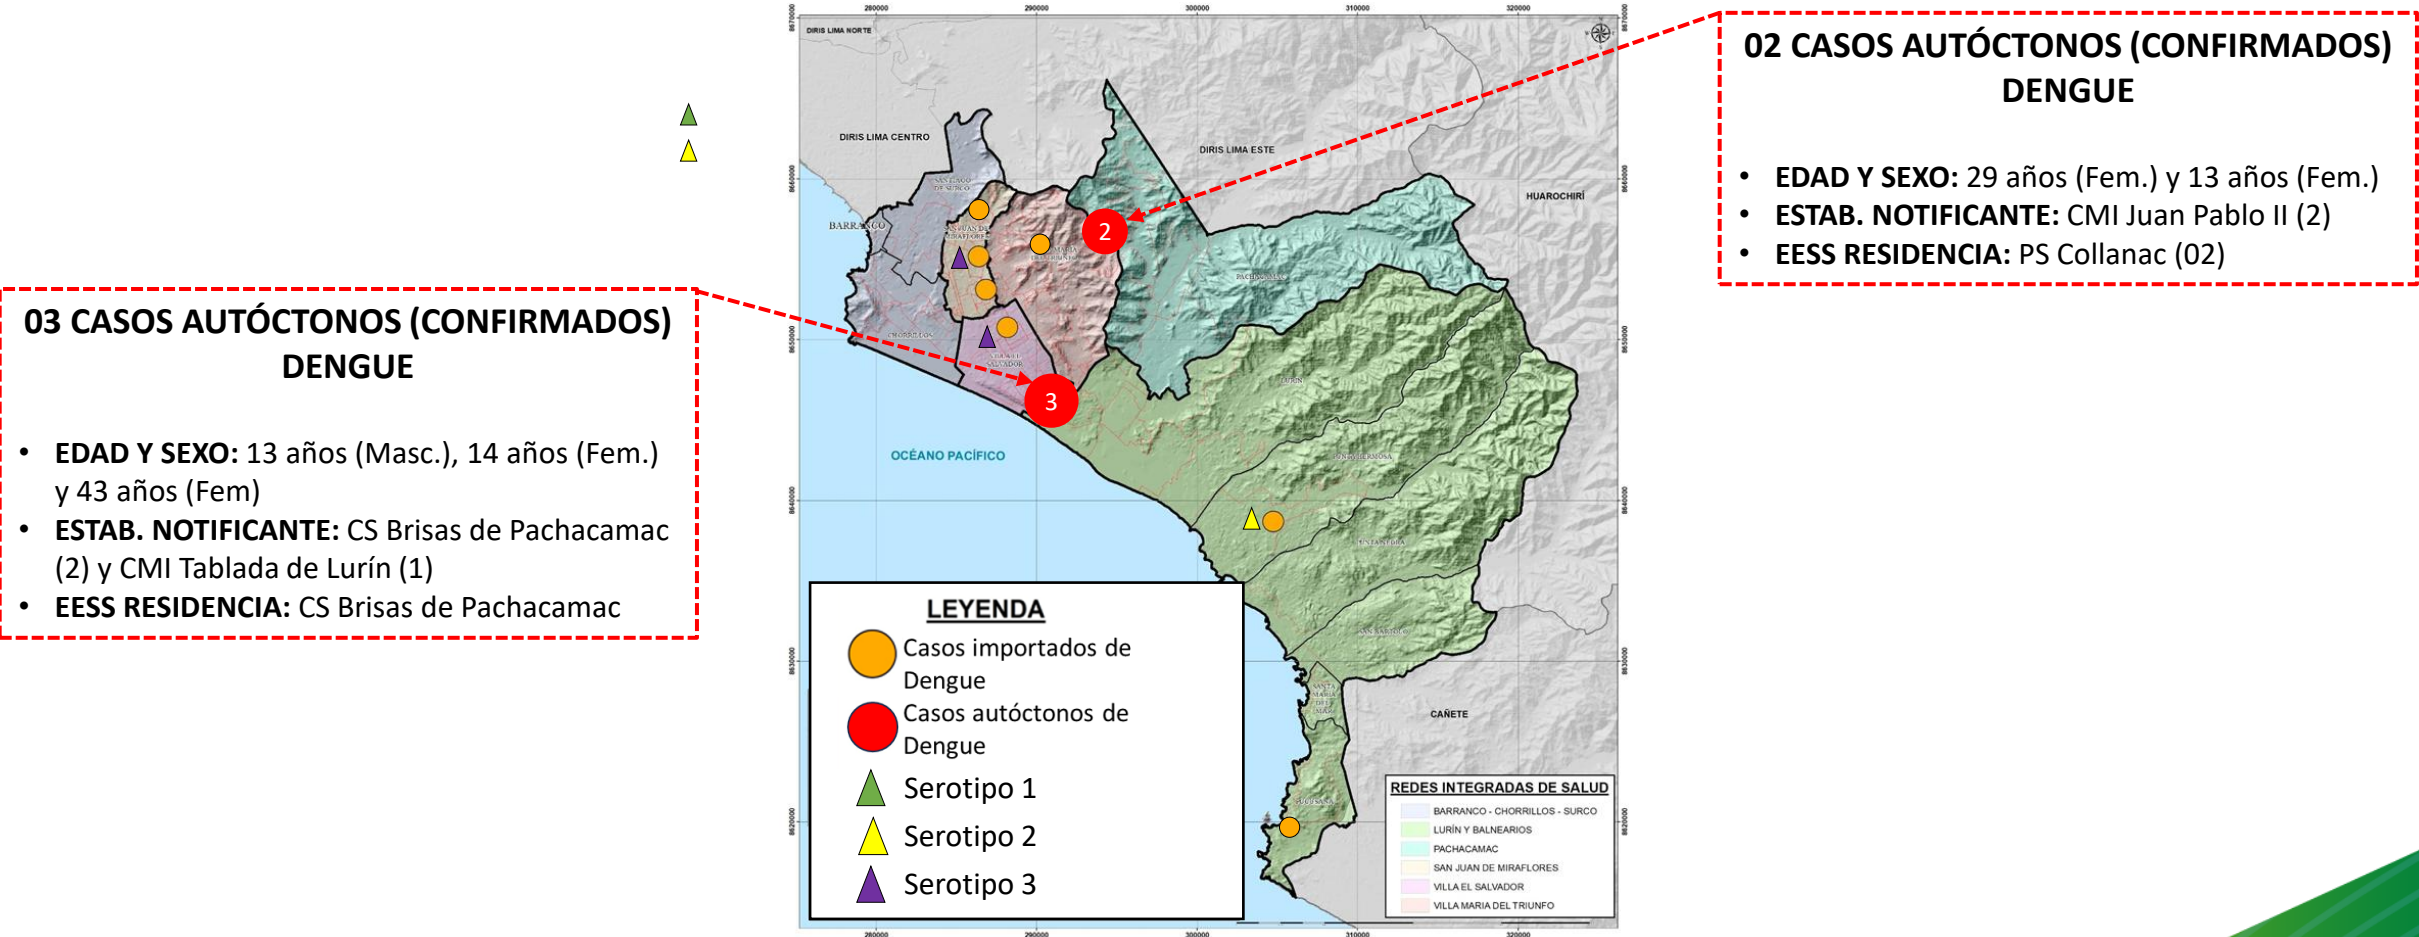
02 CASOS AUTÓCTONOS (CONFIRMADOS) DENGUE

- EDAD Y SEXO: 29 años (Fem.) y 13 años (Fem.)
- ESTAB. NOTIFICANTE: CMI Juan Pablo II (2)
- EESS RESIDENCIA: PS Collanac (02)

03 CASOS AUTÓCTONOS (CONFIRMADOS) DENGUE

- EDAD Y SEXO: 13 años (Masc.), 14 años (Fem.) y 43 años (Fem)
- ESTAB. NOTIFICANTE: CS Brisas de Pachacamac (2) y CMI Tablada de Lurín (1)
- EESS RESIDENCIA: CS Brisas de Pachacamac

280000 290000 300000 310000 320000

DIRIS LIMA NORTE
DIRIS LIMA CENTRO
DIRIS LIMA ESTE
HUAROCHIRI
BARRANCO
SANTIAGO DE SURCO
SAN JUAN DE MIRAFLORES
VILLA MARIA DEL TRIUNFO
CHORRILLOS
VILLA EL SALVADOR
PACHACAMAC
LURIN
PUNTA HERMOSA
PUNTA NEGRA
SAN BARTOLO
SANTA MARIA DEL MAR
PUCUSANA
CAÑETE
OCÉANO PACÍFICO

2
3

LEYENDA
Casos importados de Dengue
Casos autóctonos de Dengue
Serotipo 1
Serotipo 2
Serotipo 3

REDES INTEGRADAS DE SALUD
BARRANCO - CHORRILLOS - SURCO
LURÍN Y BALNEARIOS
PACHACAMAC
SAN JUAN DE MIRAFLORES
VILLA EL SALVADOR
VILLA MARIA DEL TRIUNFO